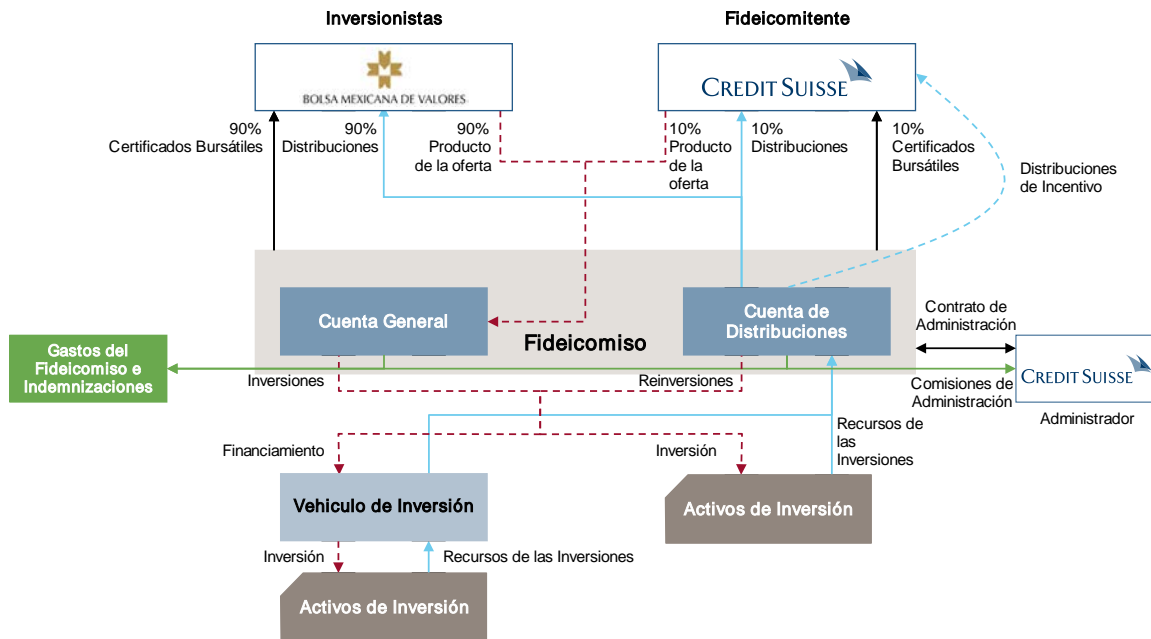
Inversionistas

Fideicomitente

BOLSA MEXICANA DE VALORES

CREDIT SUISSE

90%
Certificados Bursátiles

90%
Distribuciones

90%
Producto de la oferta

10%
Producto de la oferta

10%
Distribuciones

10%
Certificados Bursátiles

Distribuciones de Incentivo

Cuenta General

Fideicomiso

Cuenta de Distribuciones

Contrato de Administración

Gastos del Fideicomiso e Indemnizaciones

Inversiones

Reinversiones

CREDIT SUISSE

Comisiones de Administración

Administrador

Recursos de las Inversiones

Financiamiento

Inversión

Vehiculo de Inversión

Activos de Inversión

Inversión

Recursos de las Inversiones

Activos de Inversión